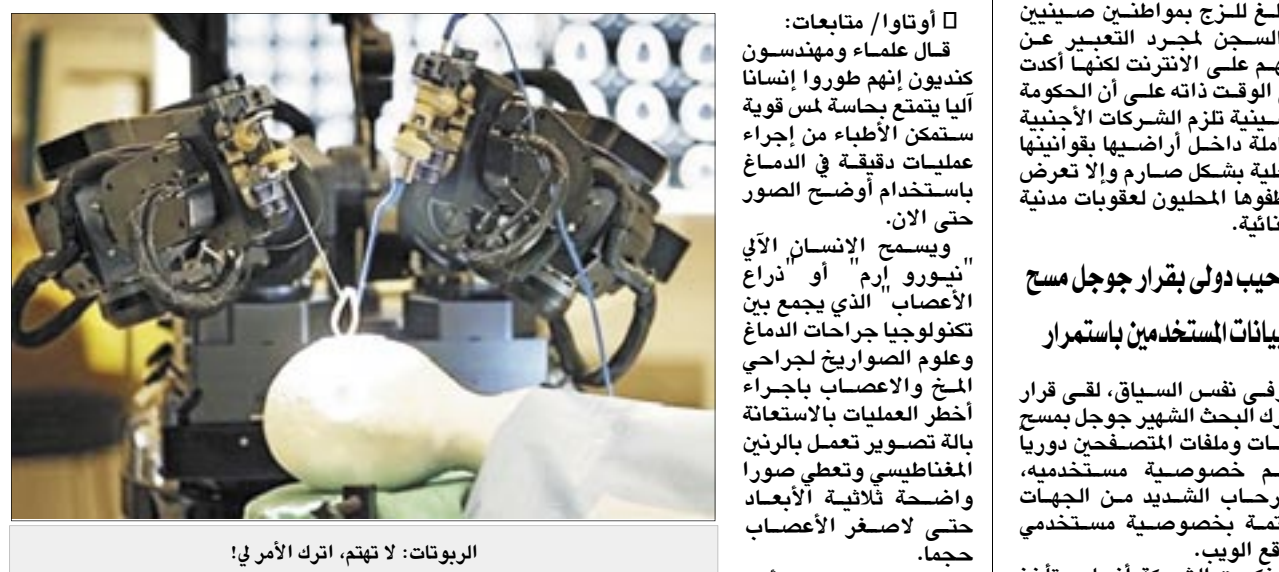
□ أوتاوا/ متابعات:
قال علماء ومهندسون كنديون إنهم طوروا إنسانا آليا يتمتع بحاسة لمس قوية ستمكن الأطباء من إجراء عمليات دقيقة في الدماغ باستخدام أوضح الصور حتى الان.
ويسمح الإنسان الآلي "نيورو إرم" أو "ذراع الأعصاب" الذي يجمع بين تكنولوجيا جراحات الدماغ وعلوم الصواريخ لجراحي المخ والاعصاب باجراء أخطر العمليات بالاستعانة بالة تصوير تعمل بالرنين المغناطيسي وتعطي صورا واضحة ثلاثية الأبعاد حتى لاصغر الأعصاب حجما.

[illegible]لغ للزج بمواطنين صينيين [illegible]السجن لمجرد التعبير عن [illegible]هم على الانترنت لكنها أكدت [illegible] الوقت ذاته على أن الحكومة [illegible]صينية تلزم الشركات الأجنبية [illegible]املة داخل أراضيها بقوانينها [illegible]لية بشكل صارم وإلا تعرض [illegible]ظفوها المحليون لعقوبات مدنية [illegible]نائية.

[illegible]حيب دولي بقرار جوجل مسح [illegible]يانات المستخدمين باستمرار

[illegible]في نفس السياق، لقى قرار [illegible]رك البحث الشهير جوجل بمسح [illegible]ات وملفات المتصفحين دوريا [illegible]م خصوصية مستخدميه، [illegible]رحاب الشديد من الجهات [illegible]تمة بخصوصية مستخدمي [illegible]قع الويب.

الربوتات: لا تهتم، اترك الأمر لي!